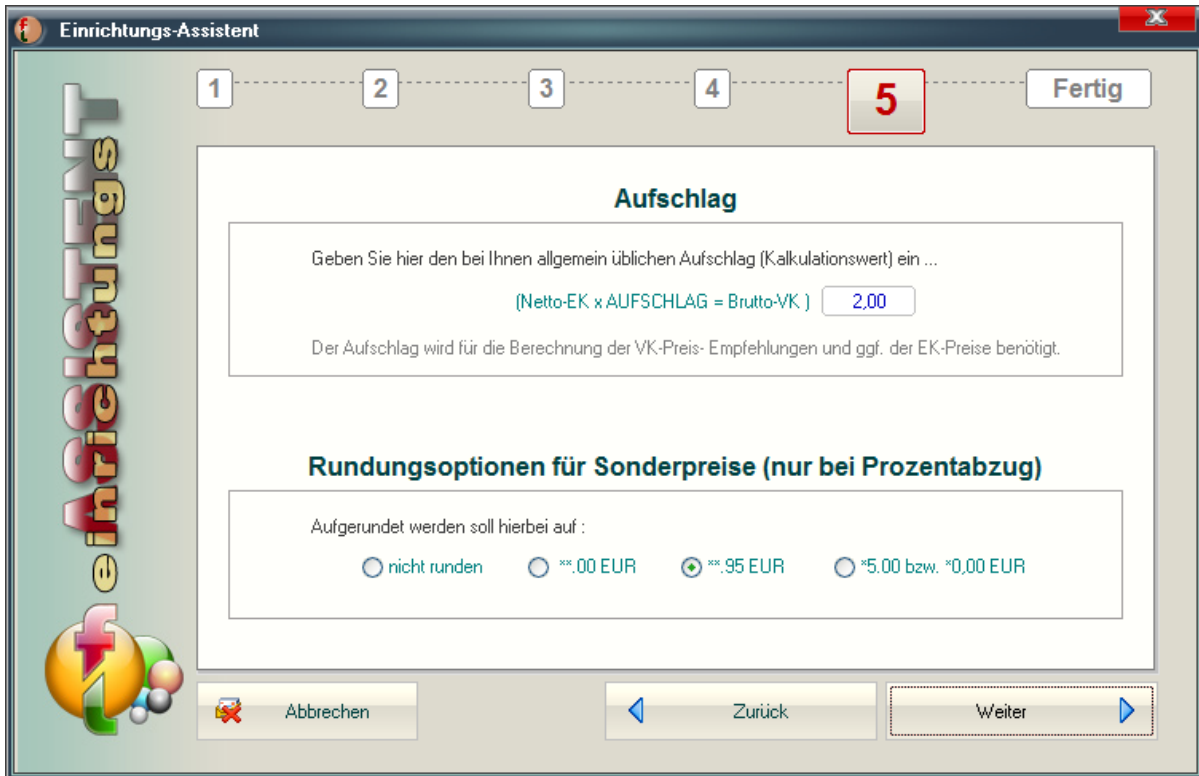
Einrichtungs-Assistent

einrichtungs ASSISTENT

1
2
3
4
5
Fertig

Aufschlag

Geben Sie hier den bei Ihnen allgemein üblichen Aufschlag (Kalkulationswert) ein ...

(Netto-EK x AUFSCHLAG = Brutto-VK ) 2,00

Der Aufschlag wird für die Berechnung der VK-Preis- Empfehlungen und ggf. der EK-Preise benötigt.

Rundungsoptionen für Sonderpreise (nur bei Prozentabzug)

Aufgerundet werden soll hierbei auf :

nicht runden
**.00 EUR
**.95 EUR
*5.00 bzw. *0,00 EUR

Abbrechen
Zurück
Weiter